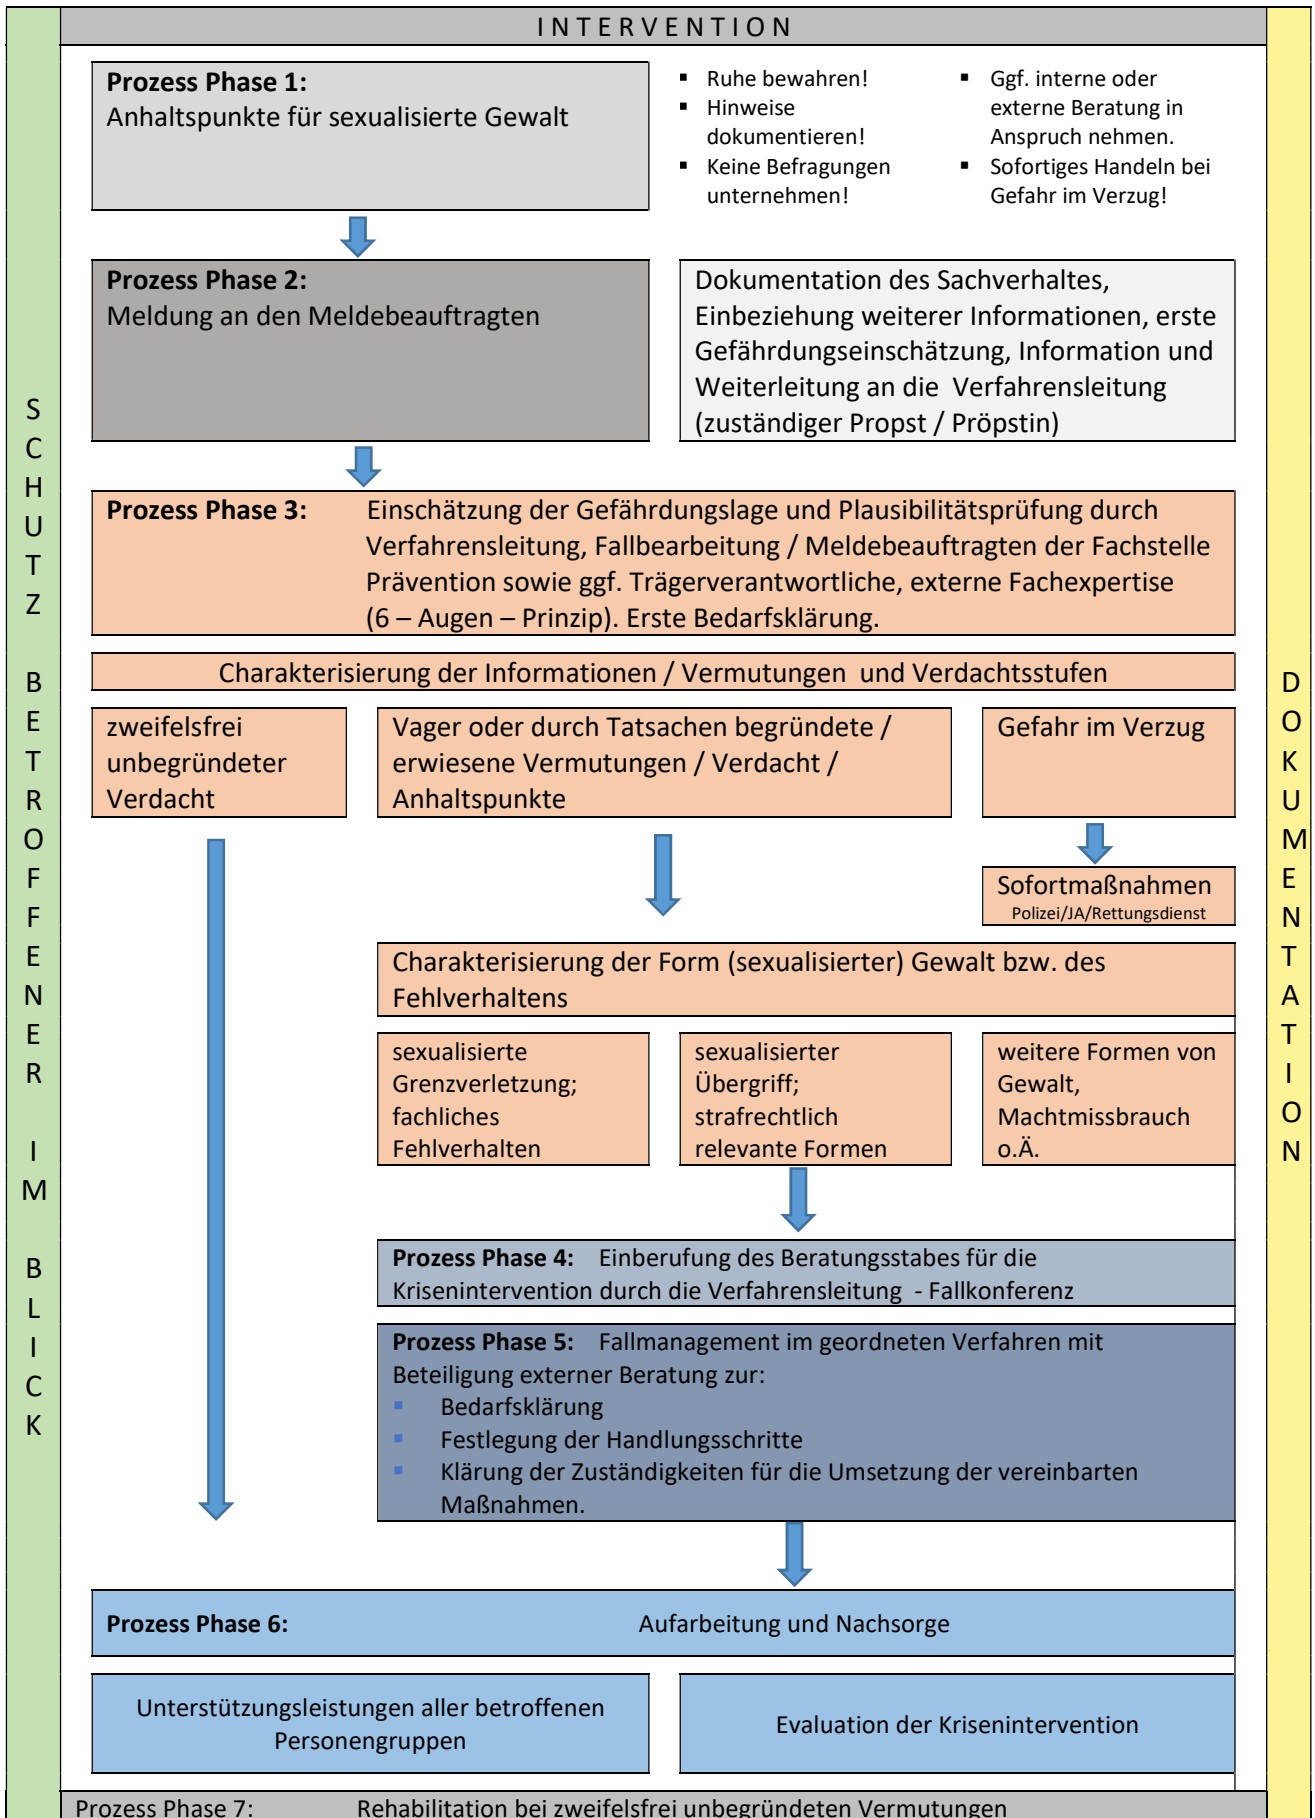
INTERVENTION

SCHUTZ BETROFFENER IM BLICK

**Prozess Phase 1:**
Anhaltspunkte für sexualisierte Gewalt

- Ruhe bewahren!
- Hinweise dokumentieren!
- Keine Befragungen unternehmen!

- Ggf. interne oder externe Beratung in Anspruch nehmen.
- Sofortiges Handeln bei Gefahr im Verzug!

**Prozess Phase 2:**
Meldung an den Meldebeauftragten

Dokumentation des Sachverhaltes, Einbeziehung weiterer Informationen, erste Gefährdungseinschätzung, Information und Weiterleitung an die Verfahrensleitung (zuständiger Propst / Pröpstin)

**Prozess Phase 3:** Einschätzung der Gefährdungslage und Plausibilitätsprüfung durch Verfahrensleitung, Fallbearbeitung / Meldebeauftragten der Fachstelle Prävention sowie ggf. Trägerverantwortliche, externe Fachexpertise (6 – Augen – Prinzip). Erste Bedarfsklärung.

Charakterisierung der Informationen / Vermutungen und Verdachtsstufen

zweifelsfrei unbegründeter Verdacht

Vager oder durch Tatsachen begründete / erwiesene Vermutungen / Verdacht / Anhaltspunkte

Gefahr im Verzug

Sofortmaßnahmen
Polizei/JA/Rettungsdienst

Charakterisierung der Form (sexualisierter) Gewalt bzw. des Fehlverhaltens

sexualisierte Grenzverletzung; fachliches Fehlverhalten

sexualisierter Übergriff; strafrechtlich relevante Formen

weitere Formen von Gewalt, Machtmissbrauch o.Ä.

**Prozess Phase 4:** Einberufung des Beratungsstabes für die Krisenintervention durch die Verfahrensleitung - Fallkonferenz

**Prozess Phase 5:** Fallmanagement im geordneten Verfahren mit Beteiligung externer Beratung zur:
- Bedarfsklärung
- Festlegung der Handlungsschritte
- Klärung der Zuständigkeiten für die Umsetzung der vereinbarten Maßnahmen.

**Prozess Phase 6:** Aufarbeitung und Nachsorge

Unterstützungsleistungen aller betroffenen Personengruppen

Evaluation der Krisenintervention

DOKUMENTATION

Prozess Phase 7: Rehabilitation bei zweifelsfrei unbegründeten Vermutungen